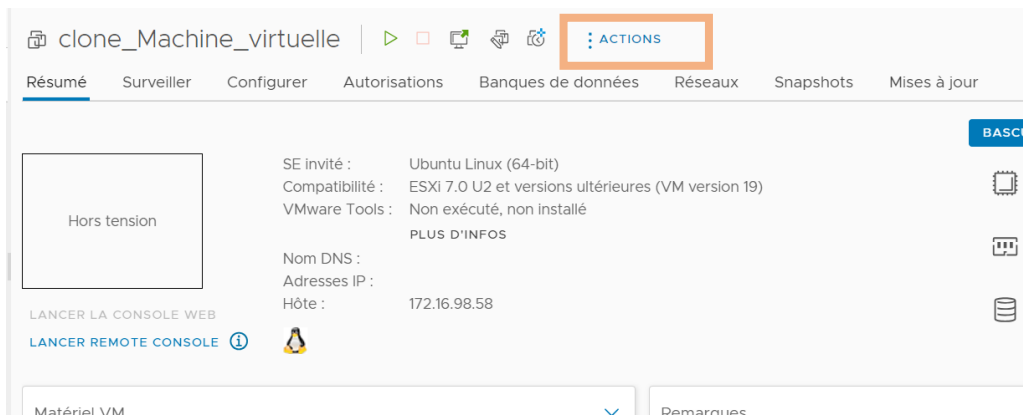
clone_Machine_virtuelle

⋮ ACTIONS

Résumé Surveiller Configurer Autorisations Banques de données Réseaux Snapshots Mises à jour

BASC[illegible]

Hors tension

SE invité : Ubuntu Linux (64-bit)
Compatibilité : ESXi 7.0 U2 et versions ultérieures (VM version 19)
VMware Tools : Non exécuté, non installé
PLUS D'INFOS
Nom DNS :
Adresses IP :
Hôte : 172.16.98.58

LANCER LA CONSOLE WEB
LANCER REMOTE CONSOLE

Matériel VM
Remarques